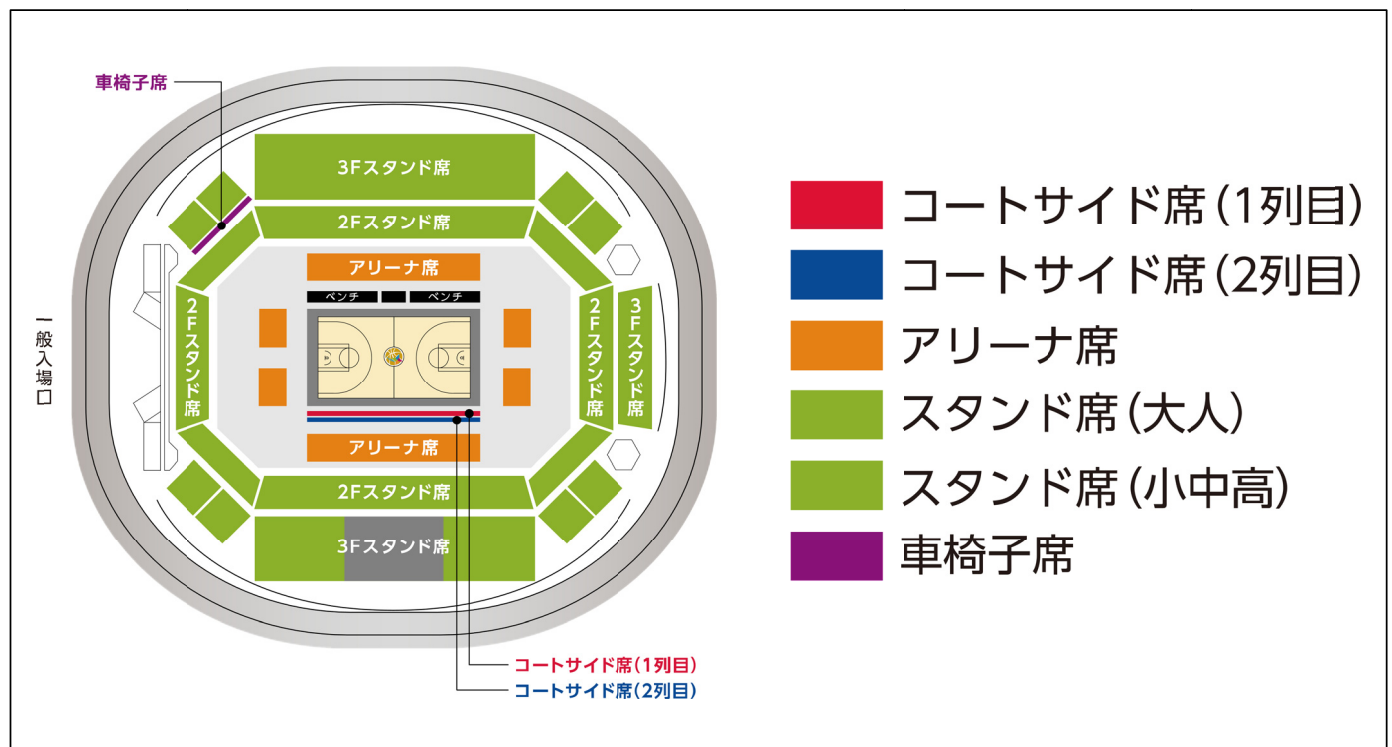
車椅子席

3Fスタンド席

2Fスタンド席

アリーナ席

ベンチ

ベンチ

2Fスタンド席

2Fスタンド席

3Fスタンド席

アリーナ席

2Fスタンド席

3Fスタンド席

一般入場口

コートサイド席（1列目）

コートサイド席（2列目）

コートサイド席（1列目）

コートサイド席（2列目）

アリーナ席

スタンド席（大人）

スタンド席（小中高）

車椅子席